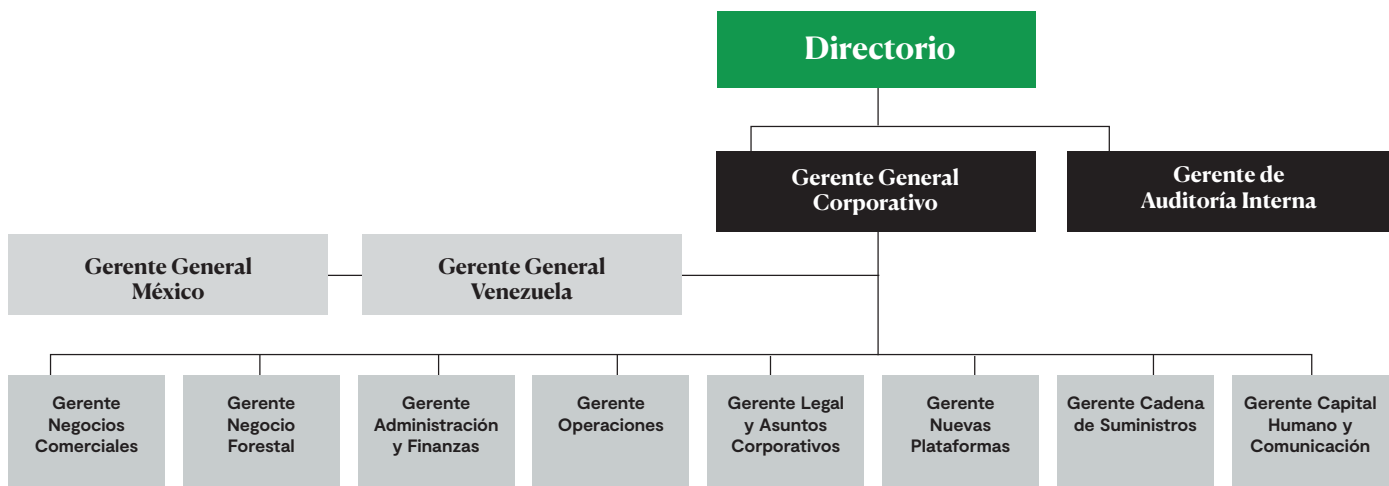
Directorio

Gerente General Corporativo

Gerente de Auditoría Interna

Gerente General México

Gerente General Venezuela

Gerente Negocios Comerciales

Gerente Negocio Forestal

Gerente Administración y Finanzas

Gerente Operaciones

Gerente Legal y Asuntos Corporativos

Gerente Nuevas Plataformas

Gerente Cadena de Suministros

Gerente Capital Humano y Comunicación